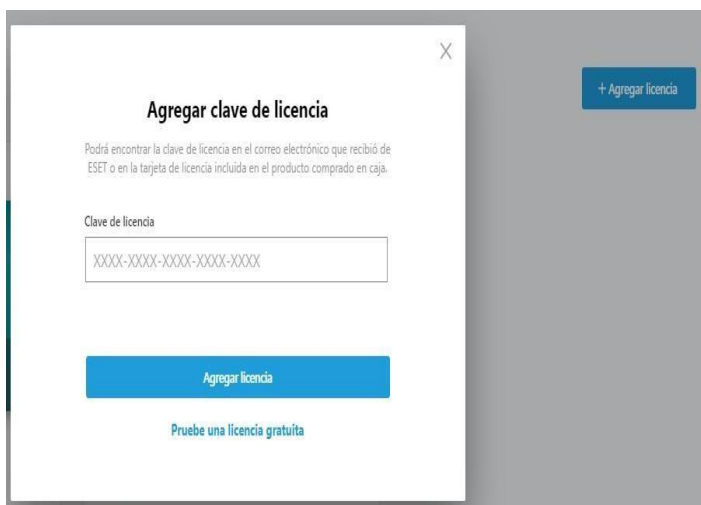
X

Agregar clave de licencia

Podrá encontrar la clave de licencia en el correo electrónico que recibió de ESET o en la tarjeta de licencia incluida en el producto comprado en caja.

Clave de licencia

XXXX-XXXX-XXXX-XXXX-XXXX

Agregar licencia

Pruebe una licencia gratuita

+ Agregar licencia